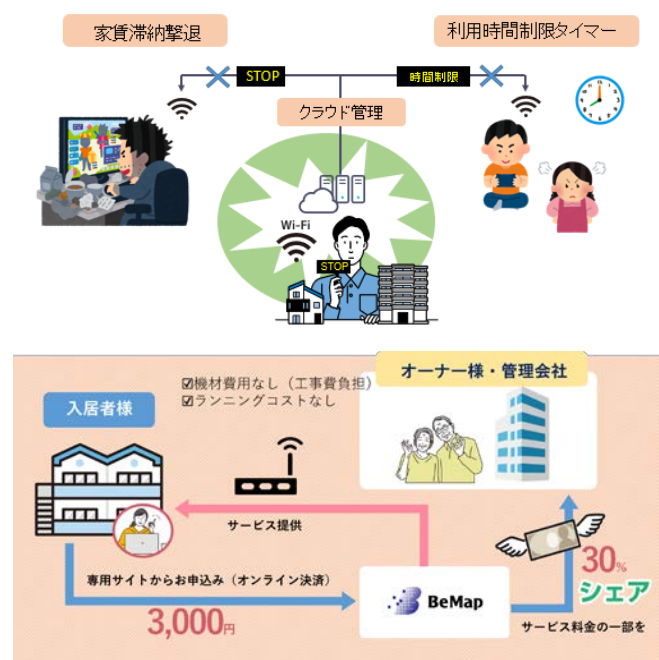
家賃滞納撃退

利用時間制限タイマー

STOP

時間制限

クラウド管理

Wi-Fi

STOP

入居者様

☑機材費用なし（工事費負担）
☑ランニングコストなし

オーナー様・管理会社

サービス提供

専用サイトからお申込み（オンライン決済）

3,000円

BeMap

30%
シェア

サービス料金の一部を